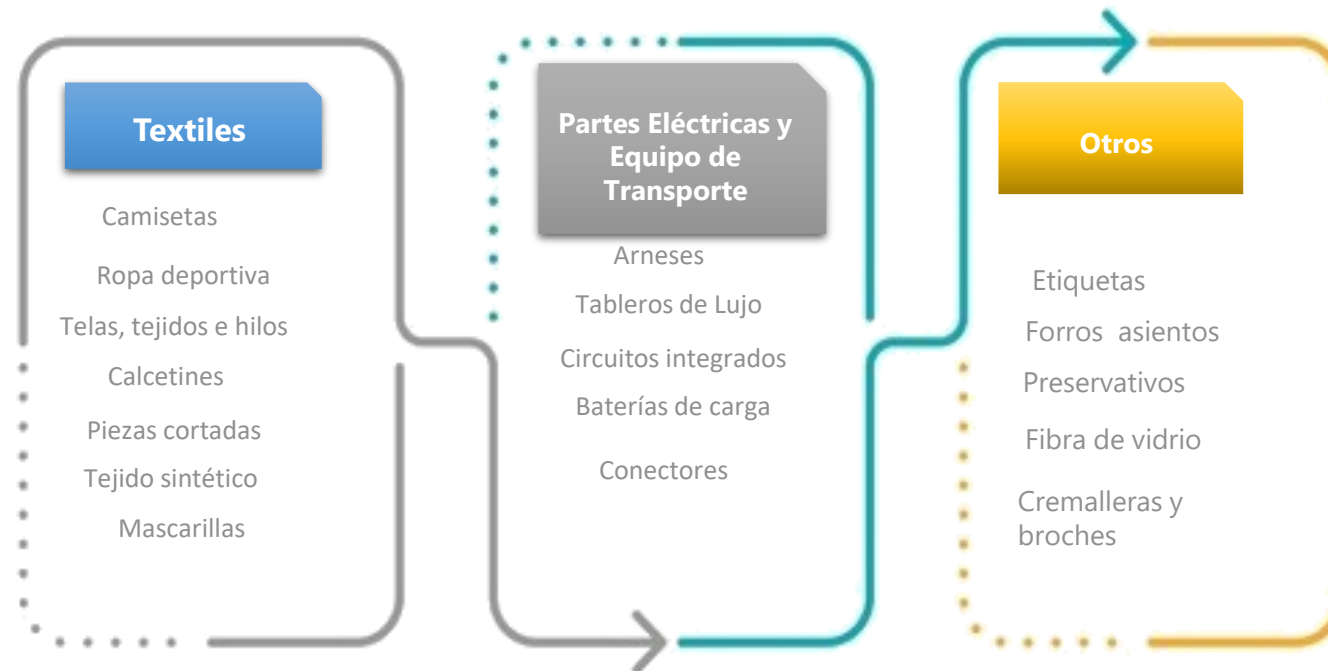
Textiles

Camisetas

Ropa deportiva

Telas, tejidos e hilos

Calcetines

Piezas cortadas

Tejido sintético

Mascarillas

Partes Eléctricas y Equipo de Transporte

Arneses

Tableros de Lujo

Circuitos integrados

Baterías de carga

Conectores

Otros

Etiquetas

Forros asientos

Preservativos

Fibra de vidrio

Cremalleras y broches